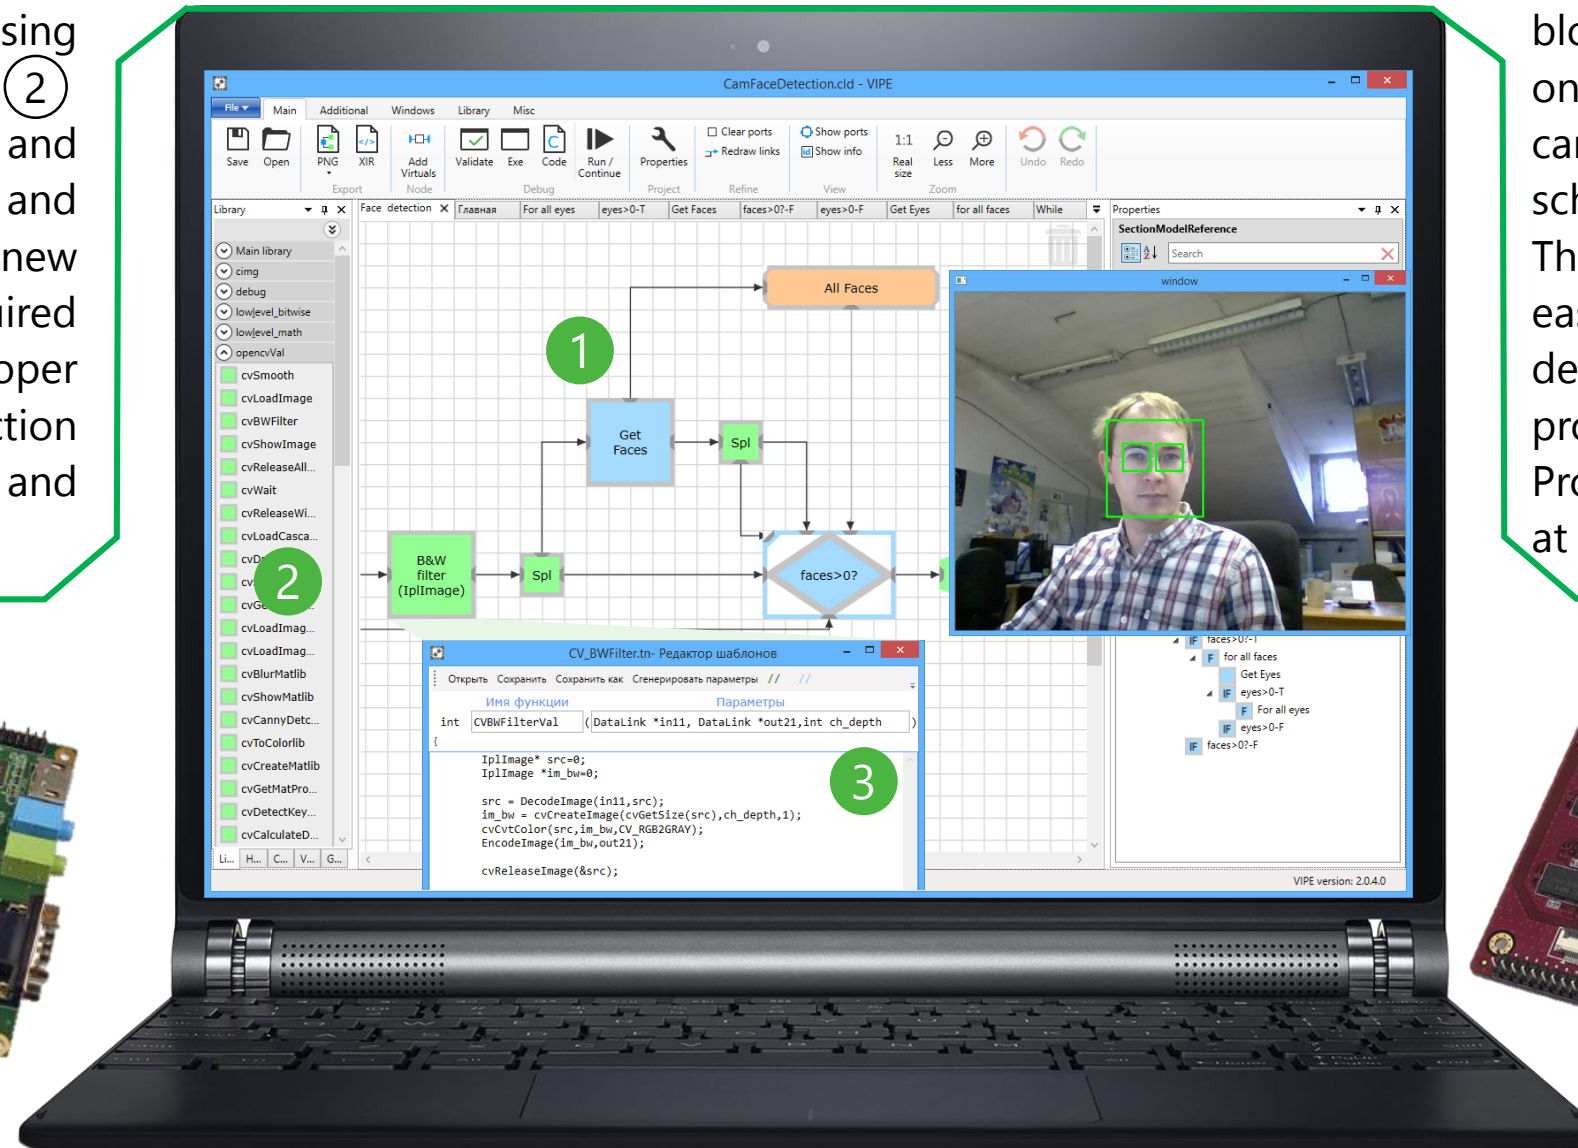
sing
2
and
and
new
ired
oper
tion
and

blo
on
car
sch
Th
eas
de
pro
Pro
at

CamFaceDetection.cld - VIPE

File
Main
Additional
Windows
Library
Misc

Save
Open
PNG
XIR
Export
Add Virtuals
Node
Validate
Exe
Code
Run / Continue
Debug
Properties
Project
Clear ports
Redraw links
Refine
Show ports
Show info
View
1:1
Real size
Less
More
Zoom
Undo
Redo

Library
Main library
cimg
debug
lowlevel_bitwise
lowlevel_math
opencvVal
cvSmooth
cvLoadImage
cvBWFilter
cvShowImage
cvReleaseAll...
cvWait
cvReleaseWi...
cvLoadCasca...
cvD
cv
cvGe
cvLoadImag...
cvLoadImag...
cvBlurMatlib
cvShowMatlib
cvCannyDetc...
cvToColorlib
cvCreateMatlib
cvGetMatPro...
cvDetectKey...
cvCalculateD...
Li...
H...
C...
V...
G...

Face detection
Главная
For all eyes
eyes>0-T
Get Faces
faces>0?-F
eyes>0-F
Get Eyes
for all faces
While

All Faces
1
Get Faces
Spl
2
B&W filter (IplImage)
Spl
faces>0?

Properties
SectionModelReference
Search

window

faces>0?-T
for all faces
Get Eyes
eyes>0-T
For all eyes
eyes>0-F
faces>0?-F

CV_BWFilter.tn- Редактор шаблонов
Открыть
Сохранить
Сохранить как
Сгенерировать параметры
Имя функции
Параметры
int
CVBWFilterVal
(DataLink *in11, DataLink *out21,int ch_depth
)
{
IplImage* src=0;
IplImage *im_bw=0;

src = DecodeImage(in11,src);
im_bw = cvCreateImage(cvGetSize(src),ch_depth,1);
cvCvtColor(src,im_bw,CV_RGB2GRAY);
EncodeImage(im_bw,out21);

cvReleaseImage(&src);
3

VIPE version: 2.0.4.0